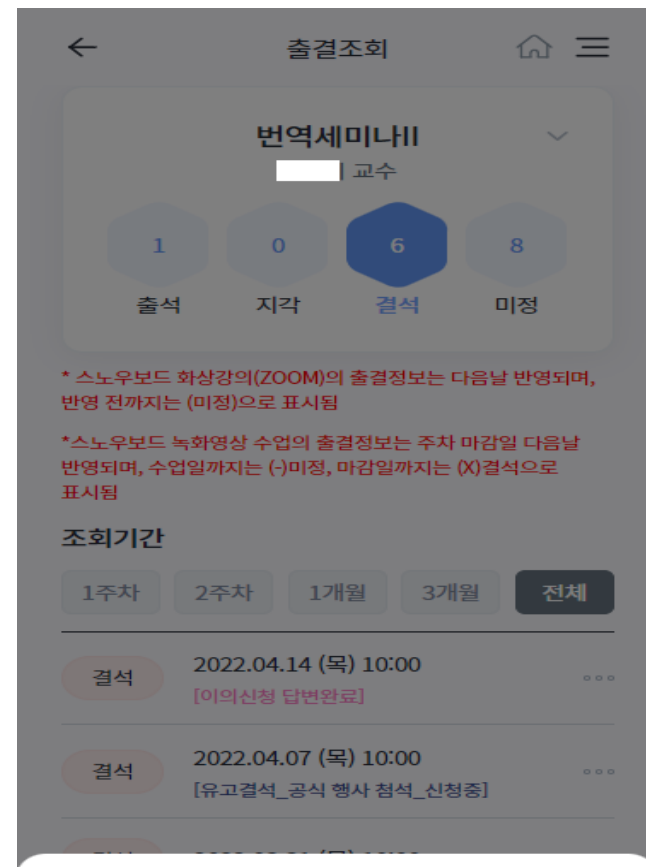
출결조회

번역세미나II

교수

1
출석

0
지각

6
결석

8
미정

* 스노우보드 화상강의(ZOOM)의 출결정보는 다음날 반영되며, 반영 전까지는 (미정)으로 표시됨

*스노우보드 녹화영상 수업의 출결정보는 주차 마감일 다음날 반영되며, 수업일까지는 (-)미정, 마감일까지는 (X)결석으로 표시됨

조회기간

1주차 2주차 1개월 3개월 전체

결석 2022.04.14 (목) 10:00
[이의신청 답변완료]

결석 2022.04.07 (목) 10:00
[유고결석_공식 행사 참석_신청중]

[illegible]